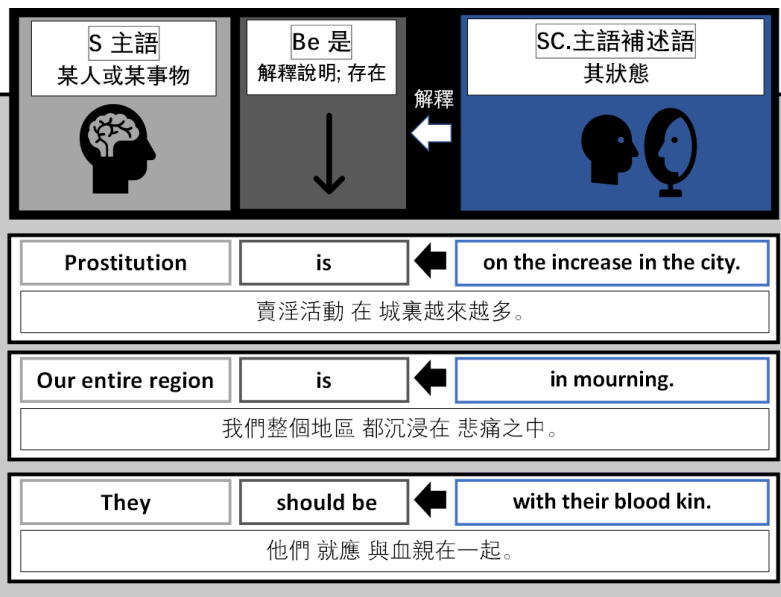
S 主語
某人或某事物

Be 是
解釋說明; 存在

解釋

SC.主語補述語
其狀態

| Prostitution | is | on the increase in the city. |
|---|---|---|

賣淫活動 在 城裏越來越多。

| Our entire region | is | in mourning. |
|---|---|---|

我們整個地區 都沉浸在 悲痛之中。

| They | should be | with their blood kin. |
|---|---|---|

他們 就應 與血親在一起。